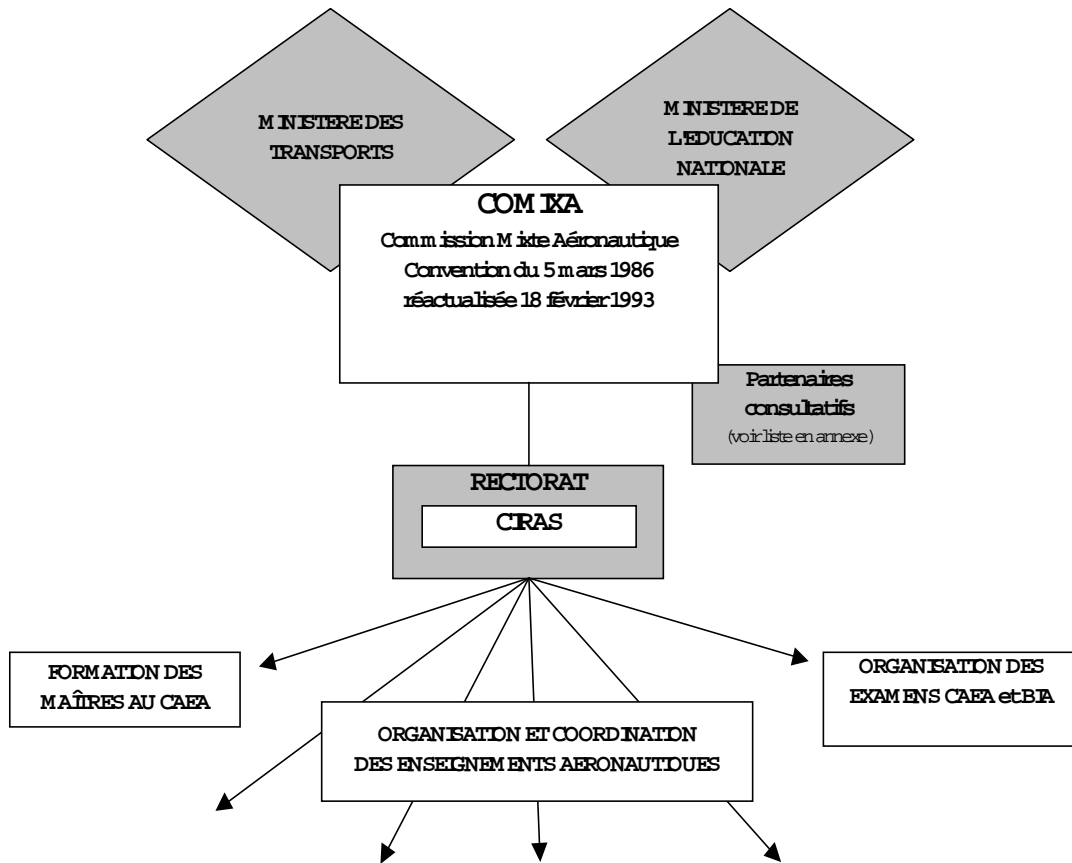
MINISTERE DES TRANSPORTS

MINISTERE DE L'EDUCATION NATIONALE

COMIXA

Commission Mixte Aéronautique
Convention du 5 mars 1986
réactualisée 18 février 1993

Partenaires consultatifs
(voir liste en annexe)

RECTORAT

CIRAS

FORMATION DES MAÎTRES AU CAEA

ORGANISATION DES EXAMENS CAEA et BIA

ORGANISATION ET COORDINATION DES ENSEIGNEMENTS AERONAUTIQUES